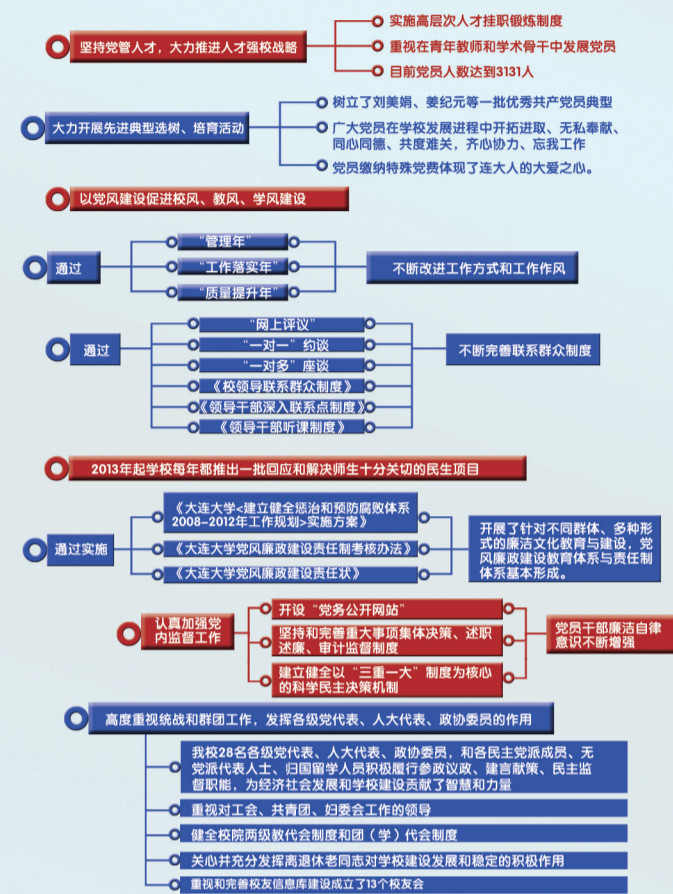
坚持党管人才，大力推进人才强校战略

实施高层次人才挂职锻炼制度

重视在青年教师和学术骨干中发展党员

目前党员人数达到3131人

大力开展先进典型选树、培育活动

树立了刘美娟、姜纪元等一批优秀共产党员典型

广大党员在学校发展进程中开拓进取、无私奉献、同心同德、共度难关，齐心协力、忘我工作

党员缴纳特殊党费体现了连大人的大爱之心。

以党风建设促进校风、教风、学风建设

通过

"管理年"

"工作落实年"

"质量提升年"

不断改进工作方式和工作作风

通过

"网上评议"

"一对一"约谈

"一对多"座谈

《校领导联系群众制度》

《领导干部深入联系点制度》

《领导干部听课制度》

不断完善联系群众制度

2013年起学校每年都推出一批回应和解决师生十分关切的民生项目

通过实施

《大连大学<建立健全惩治和预防腐败体系2008-2012年工作规划>实施方案》

《大连大学党风廉政建设责任制考核办法》

《大连大学党风廉政建设责任状》

开展了针对不同群体、多种形式的廉洁文化教育与建设，党风廉政建设教育体系与责任制体系基本形成。

认真加强党内监督工作

开设"党务公开网站"

坚持和完善重大事项集体决策、述职述廉、审计监督制度

建立健全以"三重一大"制度为核心的科学民主决策机制

党员干部廉洁自律意识不断增强

高度重视统战和群团工作，发挥各级党代表、人大代表、政协委员的作用

我校28名各级党代表、人大代表、政协委员，和各民主党派成员、无党派代表人士、归国留学人员积极履行参政议政、建言献策、民主监督职能，为经济社会发展和学校建设贡献了智慧和力量

重视对工会、共青团、妇委会工作的领导

健全校院两级教代会制度和团（学）代会制度

关心并充分发挥离退休老同志对学校建设发展和稳定的积极作用

重视和完善校友信息库建设成立了13个校友会